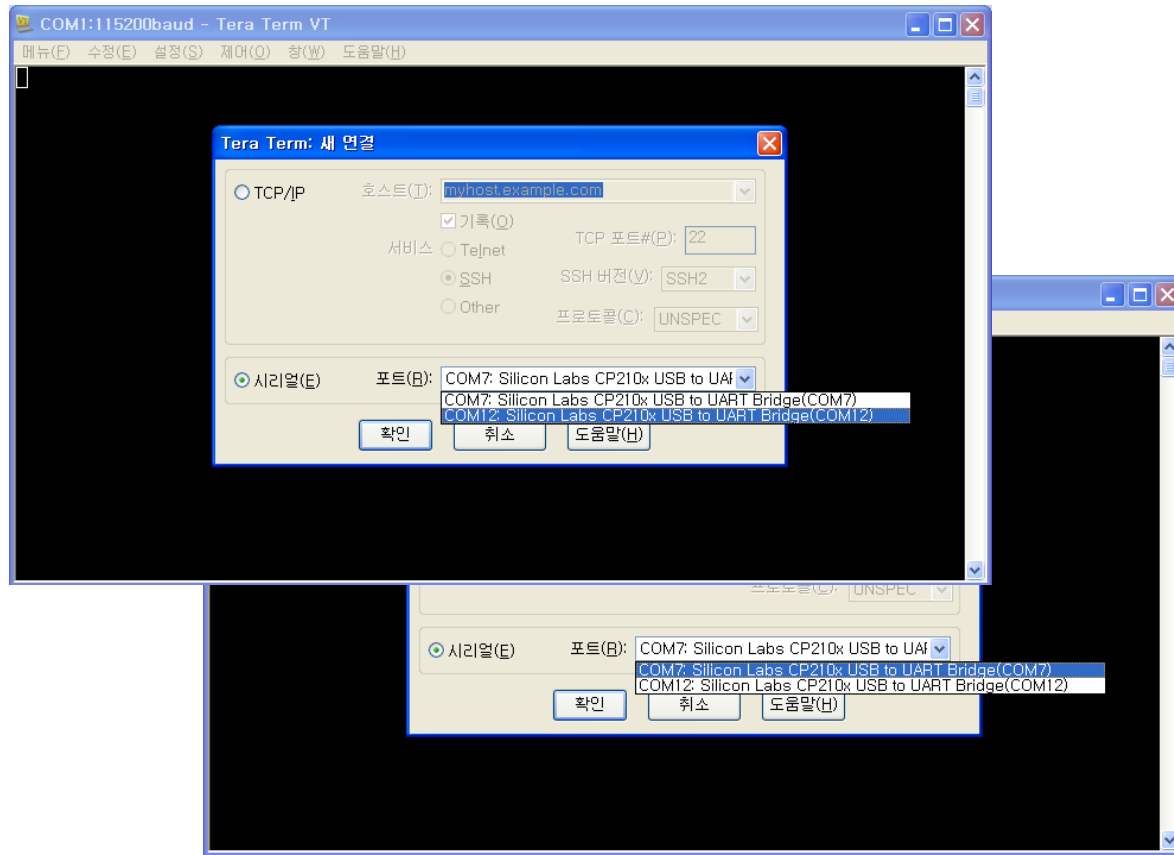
COM1:115200baud - Tera Term VT

메뉴(F) 수정(E) 설정(S) 제어(O) 창(W) 도움말(H)

Tera Term: 새 연결

TCP/IP 호스트(T): myhost.example.com

기록(O)

서비스 Telnet TCP 포트#(P): 22

SSH SSH 버전(V): SSH2

Other 프로토콜(C): UNSPEC

시리얼(E) 포트(R): COM7: Silicon Labs CP210x USB to UAI

COM7: Silicon Labs CP210x USB to UART Bridge(COM7)
COM12: Silicon Labs CP210x USB to UART Bridge(COM12)

확인 취소 도움말(H)

프로토콜(C): UNSPEC

시리얼(E) 포트(R): COM7: Silicon Labs CP210x USB to UAI

COM7: Silicon Labs CP210x USB to UART Bridge(COM7)
COM12: Silicon Labs CP210x USB to UART Bridge(COM12)

확인 취소 도움말(H)